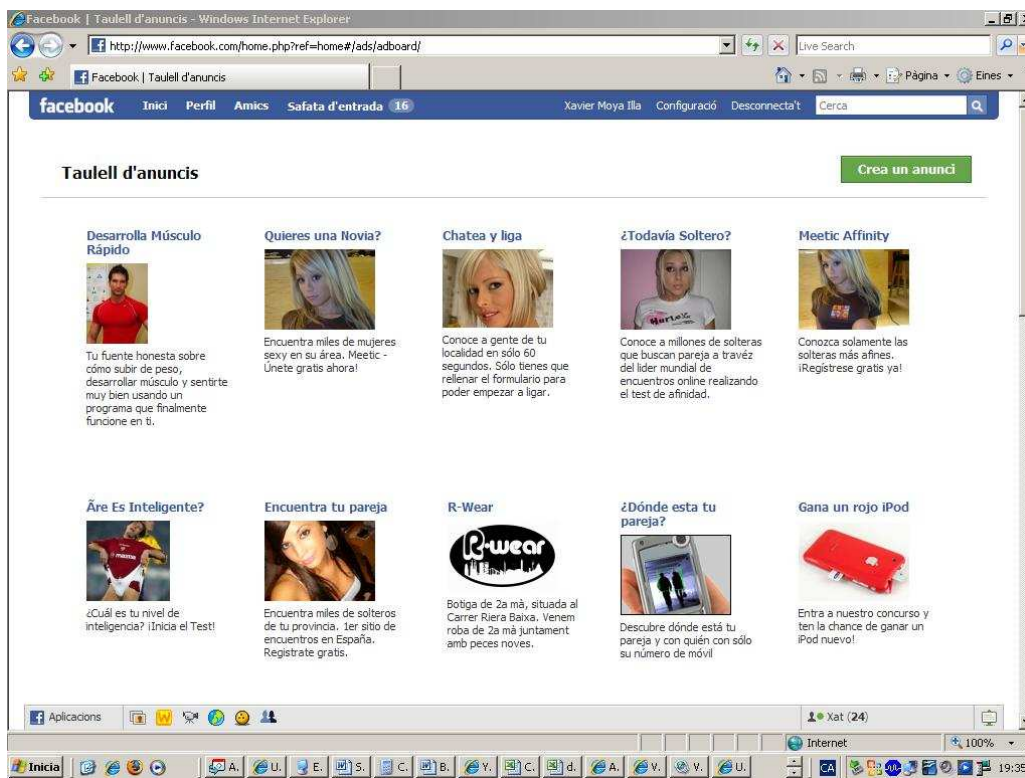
Facebook | Taulell d'anuncis - Windows Internet Explorer

http://www.facebook.com/home.php?ref=home#/ads/adboard/

Live Search

Facebook | Taulell d'anuncis

Pàgina · Eines ·

facebook Inici Perfil Amics Safata d'entrada 16

Xavier Moya Illa Configuració Desconnecta't Cerca

Taulell d'anuncis

Crea un anunci

Desarrolla Músculo Rápido

Tu fuente honesta sobre cómo subir de peso, desarrollar músculo y sentirte muy bien usando un programa que finalmente funcione en ti.

Quieres una Novia?

Encuentra miles de mujeres sexy en su área. Meetic - Únete gratis ahora!

Chatea y liga

Conoce a gente de tu localidad en sólo 60 segundos. Sólo tienes que rellenar el formulario para poder empezar a ligar.

¿Todavía Soltero?

Conoce a millones de solteras que buscan pareja a través del lider mundial de encuentros online realizando el test de afinidad.

Meetic Affinity

Conozca solamente las solteras más afines. ¡Regístrese gratis ya!

Ãre Es Inteligente?

¿Cuál es tu nivel de inteligencia? ¡Inicia el Test!

Encuentra tu pareja

Encuentra miles de solteros de tu provincia. 1er sitio de encuentros en España. Registrate gratis.

R-Wear

R-wear

Botiga de 2a mà, situada al Carrer Riera Baixa. Venem roba de 2a mà juntament amb peces noves.

¿Dónde esta tu pareja?

Descubre dónde está tu pareja y con quién con sólo su número de móvil

Gana un rojo iPod

Entra a nuestro concurso y ten la chance de ganar un iPod nuevo!

Aplicacions

Xat (24)

Internet

100%

Inicia

A. U. E. S. C. B. Y. C. d. A. V. V. U.

CA

19:35